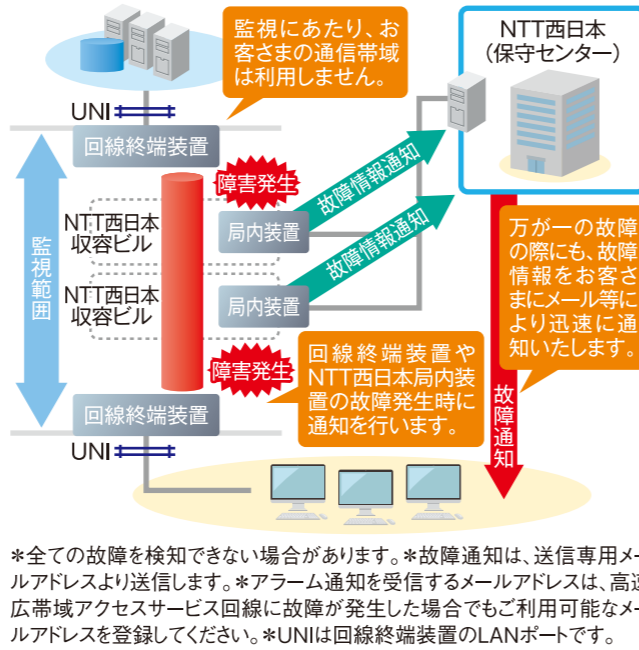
監視にあたり、お客さまの通信帯域は利用しません。

NTT西日本
(保守センター)

UNI

回線終端装置

障害発生

故障情報通知

故障情報通知

監視範囲

NTT西日本
収容ビル

局内装置

NTT西日本
収容ビル

局内装置

万が一の故障の際にも、故障情報をお客さまにメール等により迅速に通知いたします。

障害発生

回線終端装置やNTT西日本局内装置の故障発生時に通知を行います。

故障通知

回線終端装置

UNI

＊全ての故障を検知できない場合があります。＊故障通知は、送信専用メールアドレスより送信します。＊アラーム通知を受信するメールアドレスは、高速広帯域アクセスサービス回線に故障が発生した場合でもご利用可能なメールアドレスを登録してください。＊UNIは回線終端装置のLANポートです。